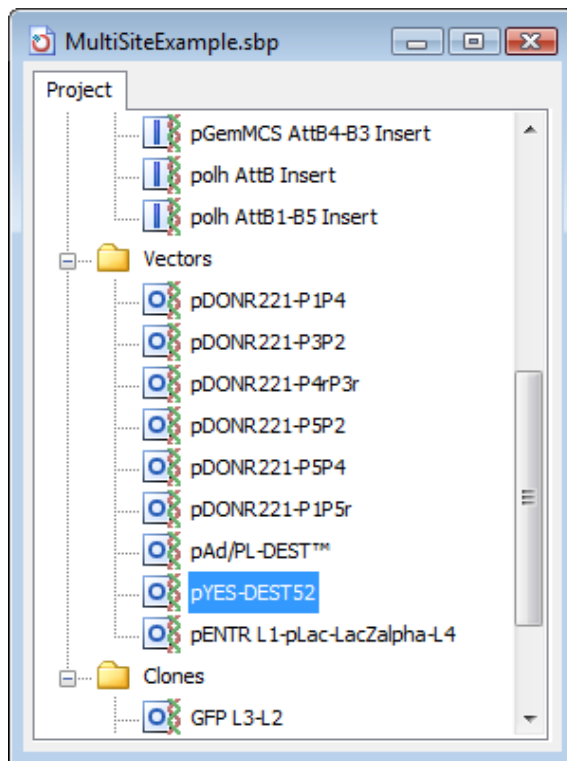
MultiSiteExample.sbp

Project

pGemMCS AttB4-B3 Insert
polh AttB Insert
polh AttB1-B5 Insert
Vectors
pDONR221-P1P4
pDONR221-P3P2
pDONR221-P4rP3r
pDONR221-P5P2
pDONR221-P5P4
pDONR221-P1P5r
pAd/PL-DEST™
pYES-DEST52
pENTR L1-pLac-LacZalpha-L4
Clones
GFP L3-L2